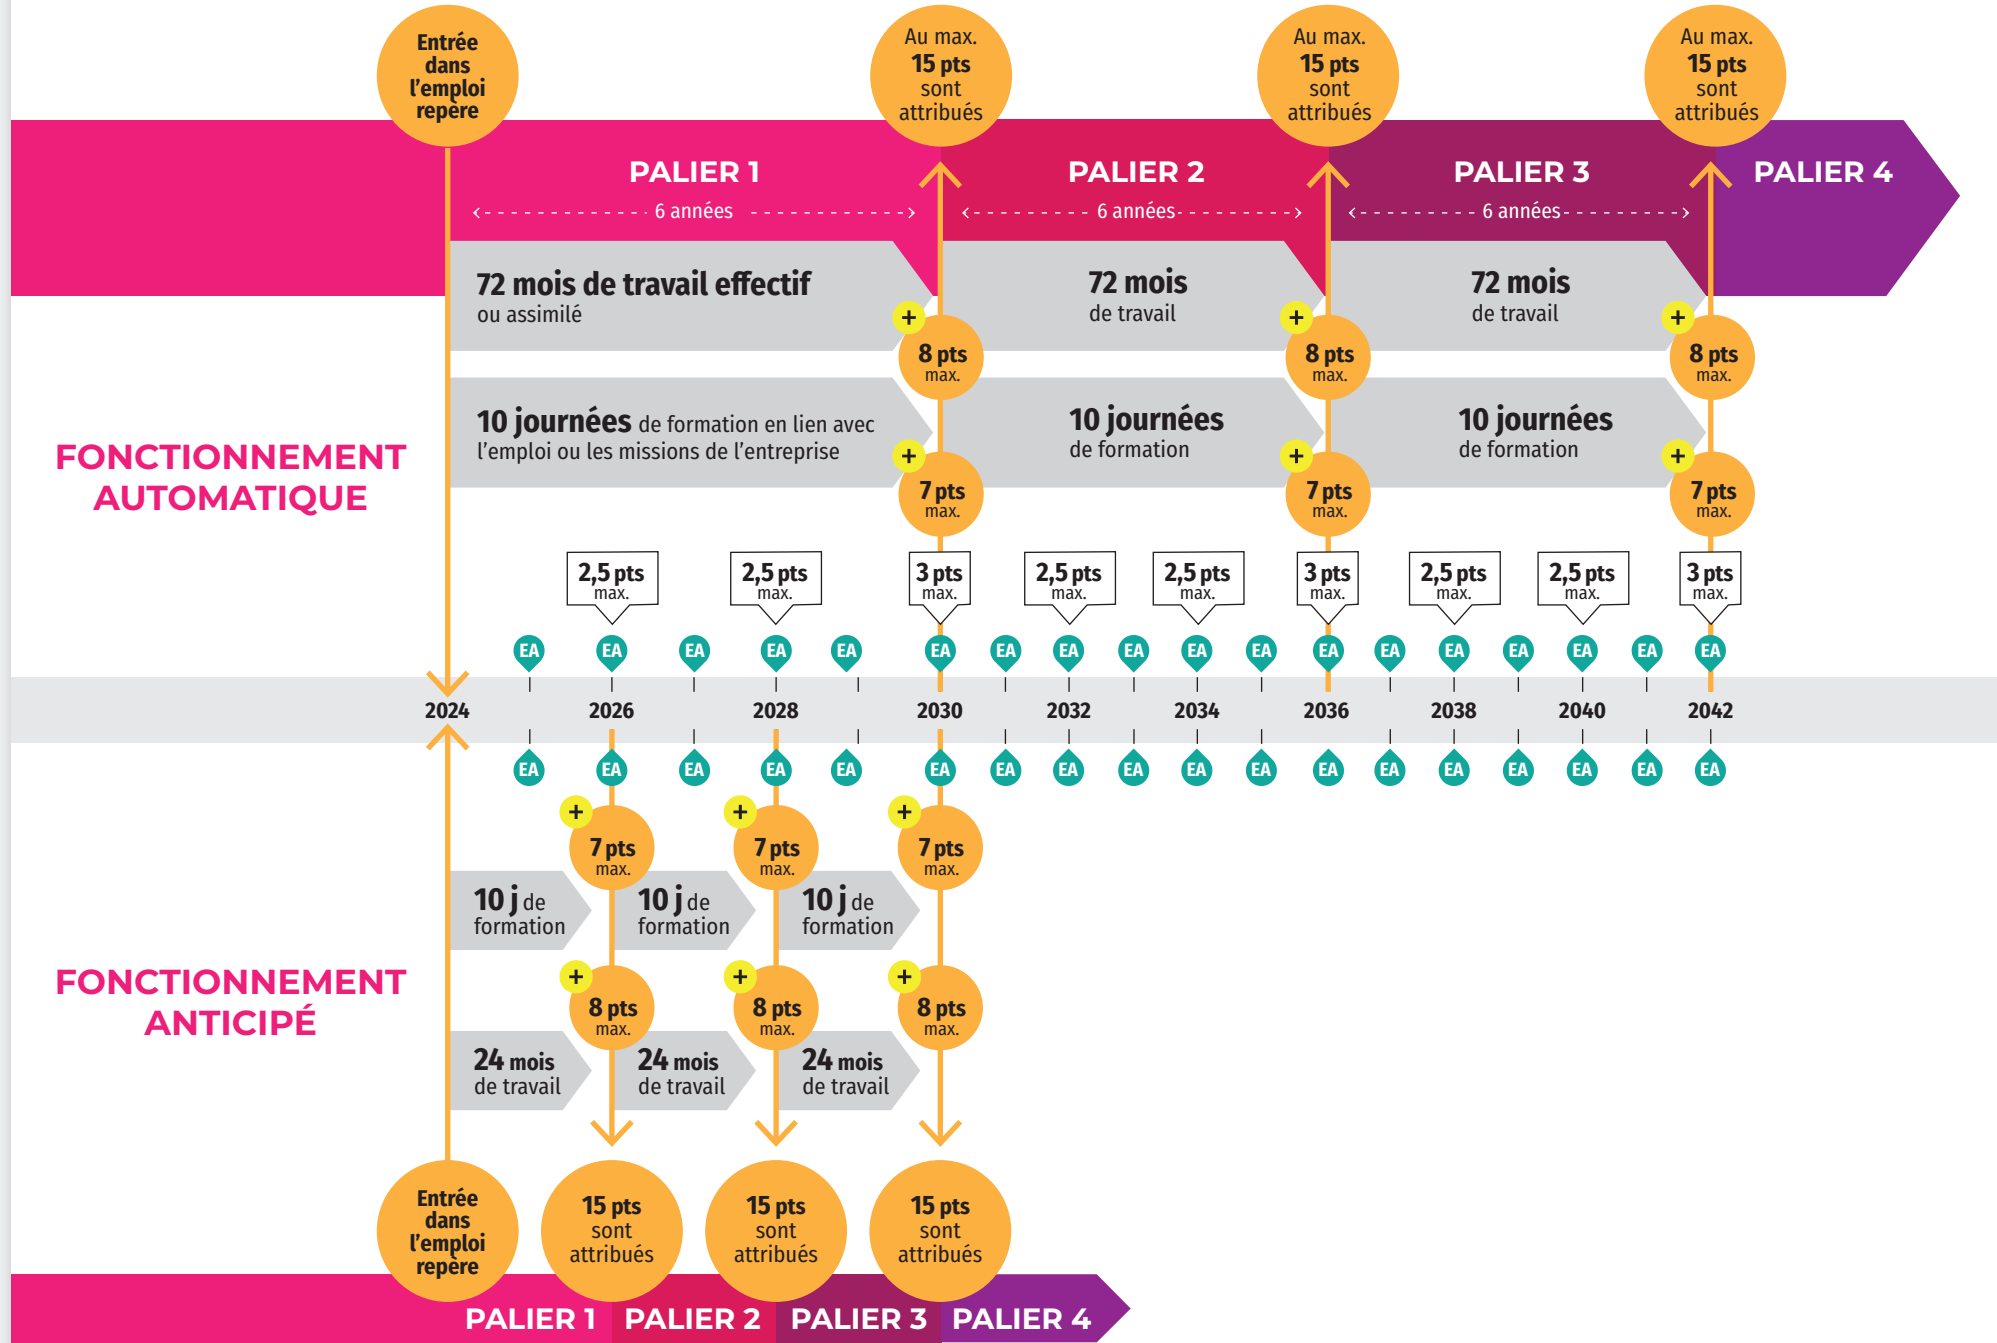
Entrée dans l'emploi repère

Au max. 15 pts sont attribués

Au max. 15 pts sont attribués

Au max. 15 pts sont attribués

PALIER 1
6 années

PALIER 2
6 années

PALIER 3
6 années

PALIER 4

FONCTIONNEMENT AUTOMATIQUE

72 mois de travail effectif ou assimilé

72 mois de travail

72 mois de travail

+ 8 pts max.
+ 8 pts max.
+ 8 pts max.

10 journées de formation en lien avec l'emploi ou les missions de l'entreprise

10 journées de formation

10 journées de formation

+ 7 pts max.
+ 7 pts max.
+ 7 pts max.

2,5 pts max.
2,5 pts max.
3 pts max.
2,5 pts max.
2,5 pts max.
3 pts max.
2,5 pts max.
2,5 pts max.
3 pts max.

EA EA EA EA EA EA EA EA EA EA EA EA EA EA EA EA EA EA EA

2024 2026 2028 2030 2032 2034 2036 2038 2040 2042

EA EA EA EA EA EA EA EA EA EA EA EA EA EA EA EA EA EA EA

FONCTIONNEMENT ANTICIPÉ

+ 7 pts max.
+ 7 pts max.
+ 7 pts max.

10 j de formation
10 j de formation
10 j de formation

+ 8 pts max.
+ 8 pts max.
+ 8 pts max.

24 mois de travail
24 mois de travail
24 mois de travail

Entrée dans l'emploi repère

15 pts sont attribués
15 pts sont attribués
15 pts sont attribués

PALIER 1 PALIER 2 PALIER 3 PALIER 4